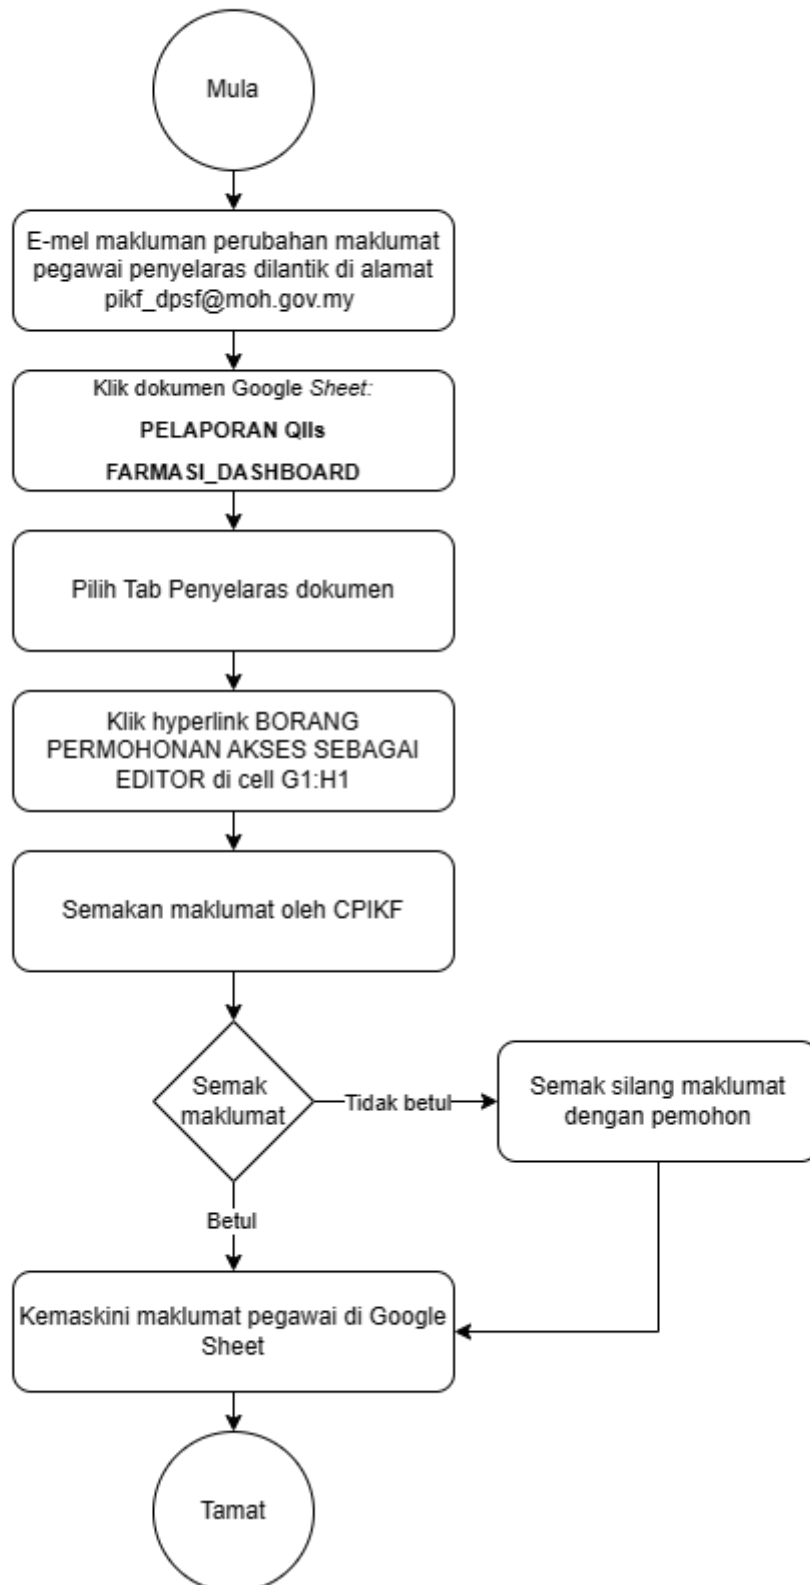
Mula

E-mel makluman perubahan maklumat pegawai penyelaras dilantik di alamat pikf_dpsf@moh.gov.my

Klik dokumen Google Sheet:

PELAPORAN QIIs

FARMASI_DASHBOARD

Pilih Tab Penyelaras dokumen

Klik hyperlink BORANG PERMOHONAN AKSES SEBAGAI EDITOR di cell G1:H1

Semakan maklumat oleh CPIKF

Semak maklumat

Tidak betul

Semak silang maklumat dengan pemohon

Betul

Kemaskini maklumat pegawai di Google Sheet

Tamat